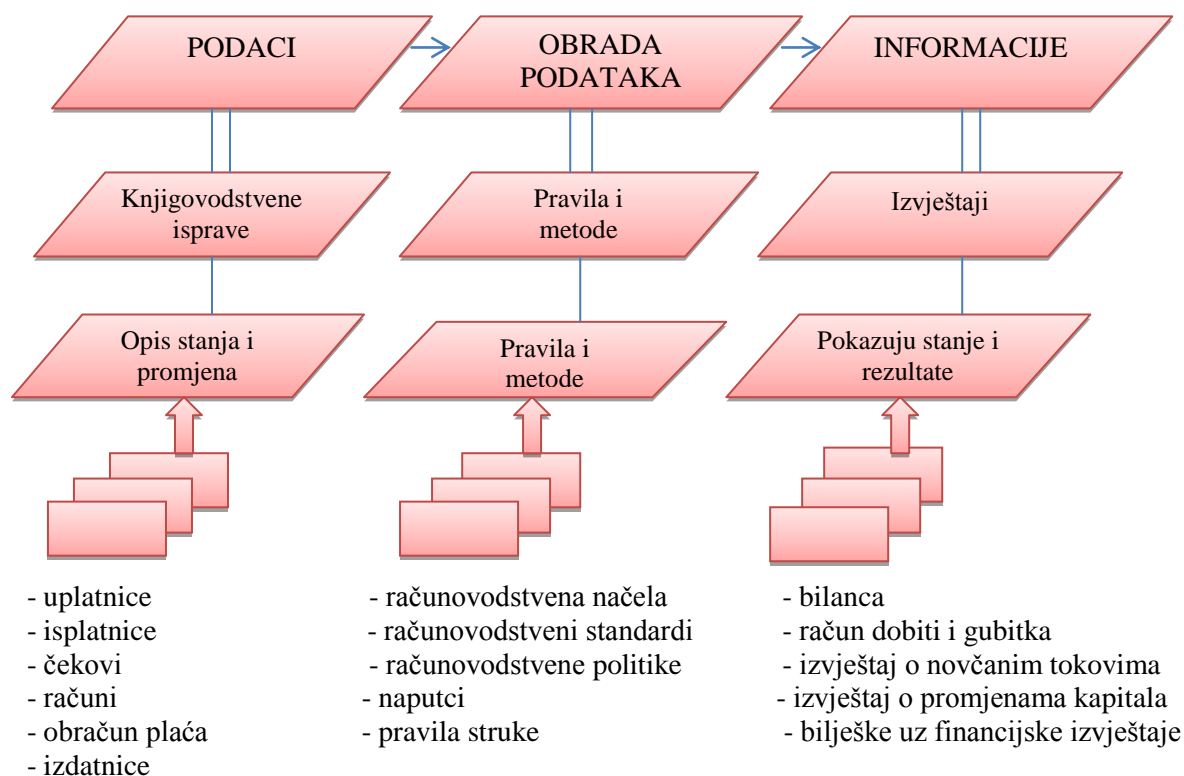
PODACI

Knjigovodstvene isprave

Opis stanja i promjena

- uplatnice
- isplatnice
- čekovi
- računi
- obračun plaća
- izdatnice

OBRADA PODATAKA

Pravila i metode

Pravila i metode

- računovodstvena načela
- računovodstveni standardi
- računovodstvene politike
- naputci
- pravila struke

INFORMACIJE

Izvještaji

Pokazuju stanje i rezultate

- bilanca
- račun dobiti i gubitka
- izvještaj o novčanim tokovima
- izvještaj o promjenama kapitala
- bilješke uz financijske izvještaje